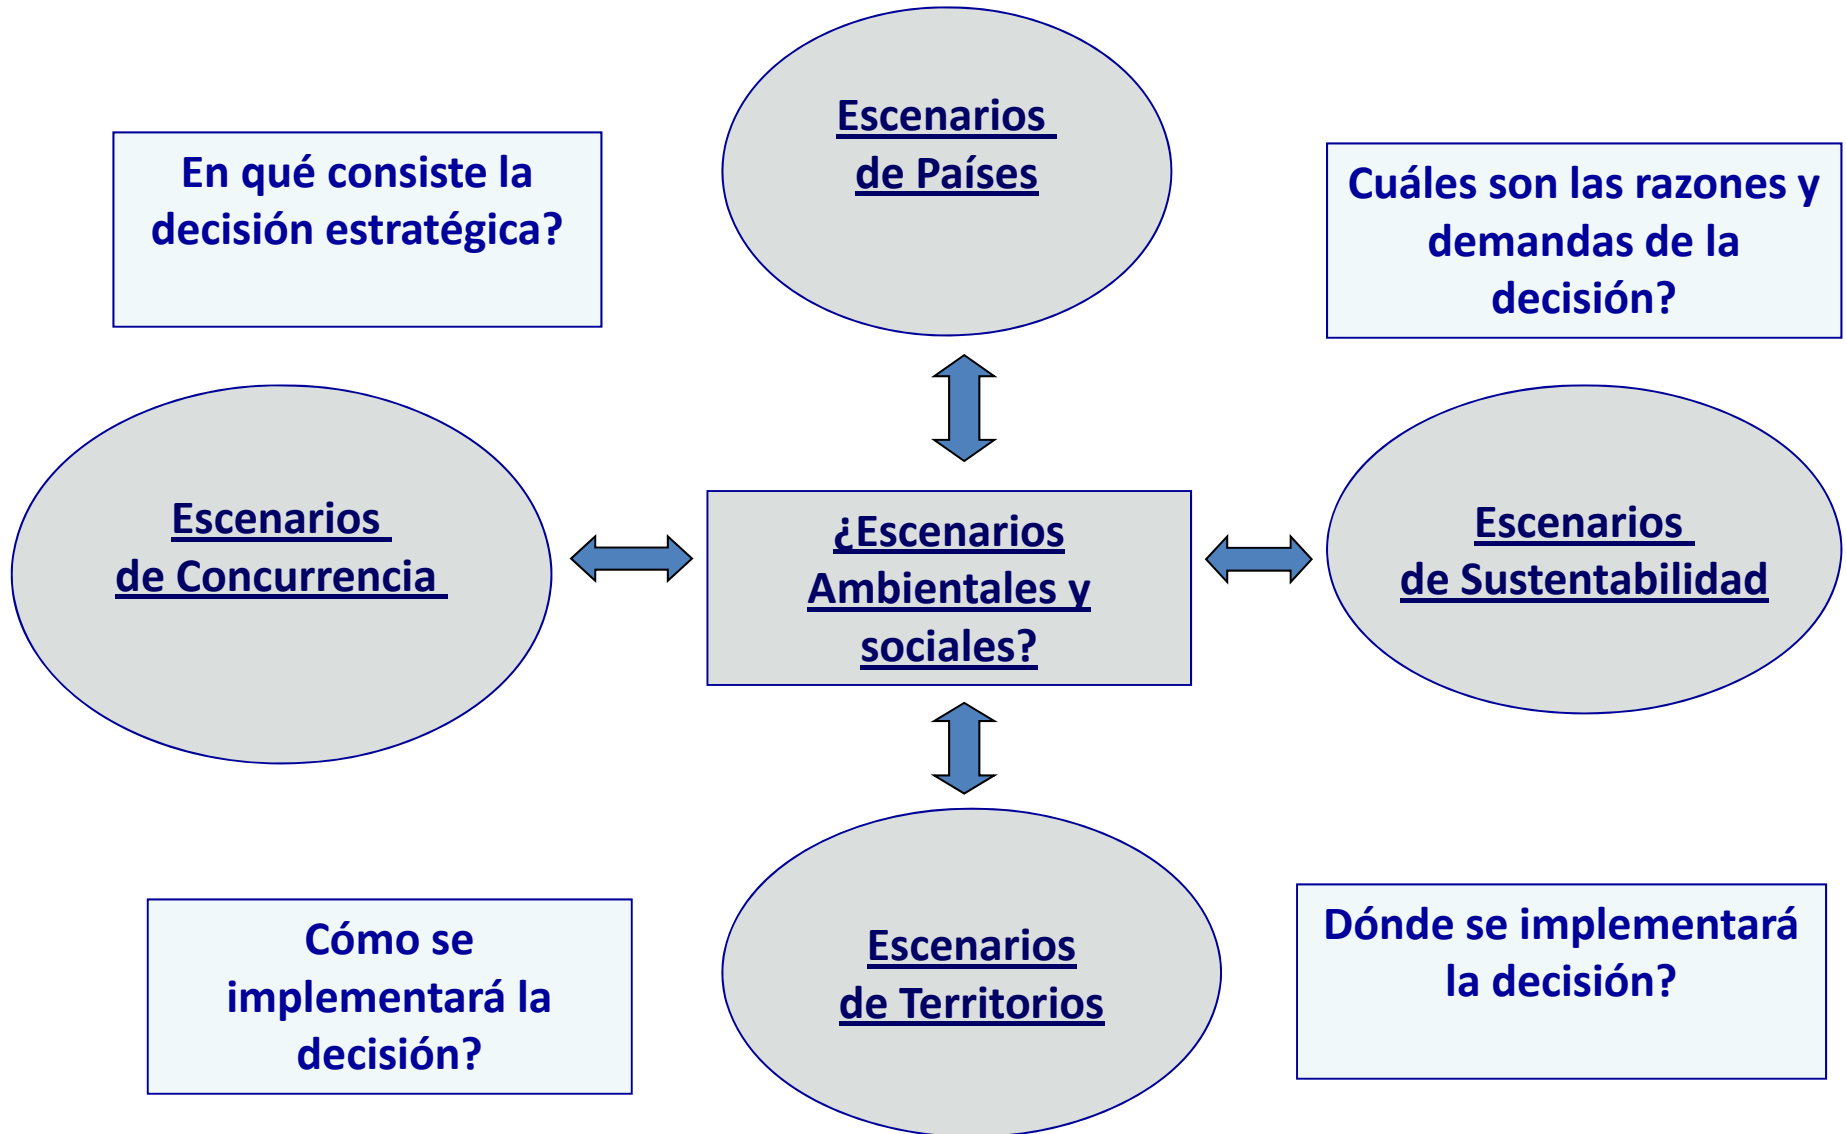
En qué consiste la decisión estratégica?

Escenarios de Países

Cuáles son las razones y demandas de la decisión?

Escenarios de Concurrencia

¿Escenarios Ambientales y sociales?

Escenarios de Sustentabilidad

Cómo se implementará la decisión?

Escenarios de Territorios

Dónde se implementará la decisión?